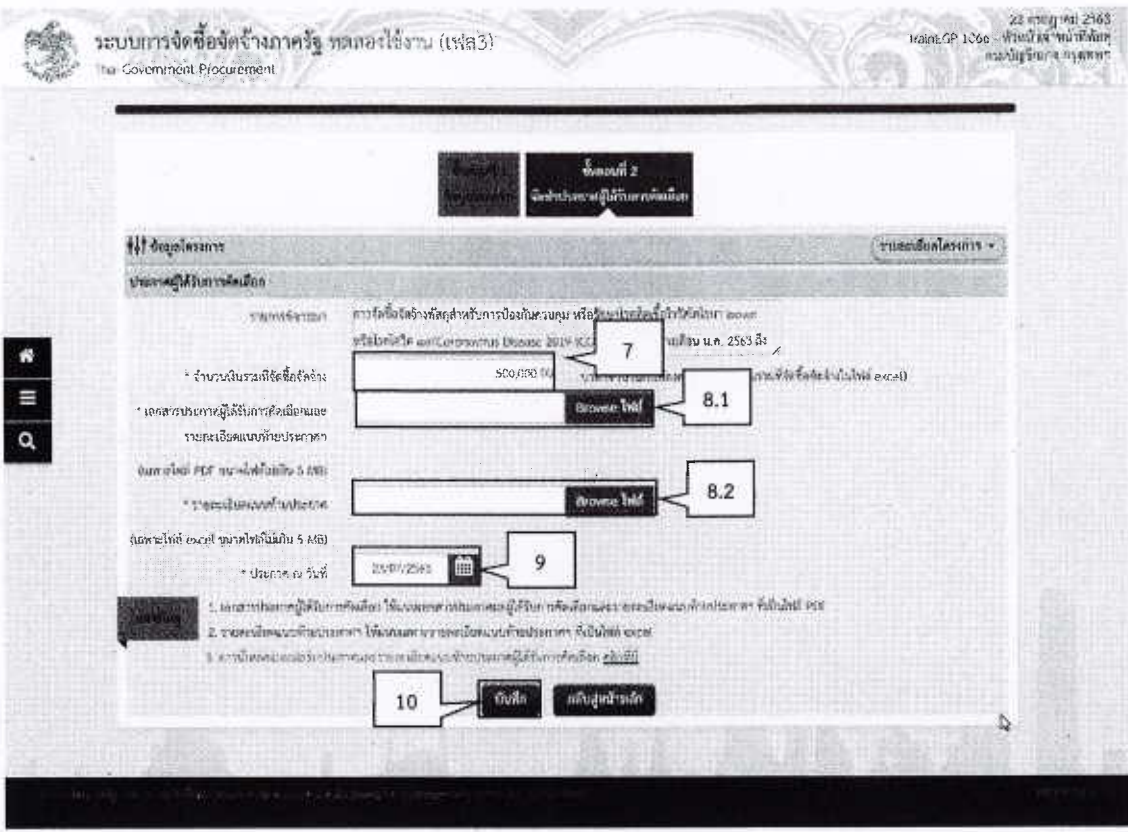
ระบบการจัดซื้อจัดจ้างภาครัฐ ทดลองใช้งาน (เฟส3)
The Government Procurement

23 กรกฎาคม 2563
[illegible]

ขั้นตอนที่ 2
จัดทำประกาศผู้ได้รับการคัดเลือก

ข้อมูลโครงการ
รายละเอียดโครงการ

ประกาศผู้ได้รับการคัดเลือก

รายการพิจารณา
การจัดซื้อจัดจ้างพัสดุสำหรับการป้องกันควบคุม หรือ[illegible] excel
หรือโรคติดเชื้อไวรัสโคโรนา (Coronavirus Disease 2019 (COVID-19)) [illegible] เดือน พ.ศ. 2563 ถึง

7

* จำนวนเงินรวมที่จัดซื้อจัดจ้าง
500,000.00
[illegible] excel)

* เอกสารประกาศผู้ได้รับการคัดเลือกและรายละเอียดแนบท้ายประกาศ
(เฉพาะไฟล์ PDF ขนาดไฟล์ไม่เกิน 5 MB)
Browse ไฟล์
8.1

* รายละเอียดแนบท้ายประกาศ
(เฉพาะไฟล์ excel ขนาดไฟล์ไม่เกิน 5 MB)
Browse ไฟล์
8.2

* ประกาศ ณ วันที่
23/07/2563
9

หมายเหตุ
1. เอกสารประกาศผู้ได้รับการคัดเลือก ให้แนบเอกสารประกาศผู้ได้รับการคัดเลือกและรายละเอียดแนบท้ายประกาศ ที่เป็นไฟล์ PDF
2. รายละเอียดแนบท้ายประกาศ ให้แนบตารางรายละเอียดแนบท้ายประกาศ ที่เป็นไฟล์ excel
3. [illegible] คลิกที่นี่

10
บันทึก
กลับสู่หน้าหลัก

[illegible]